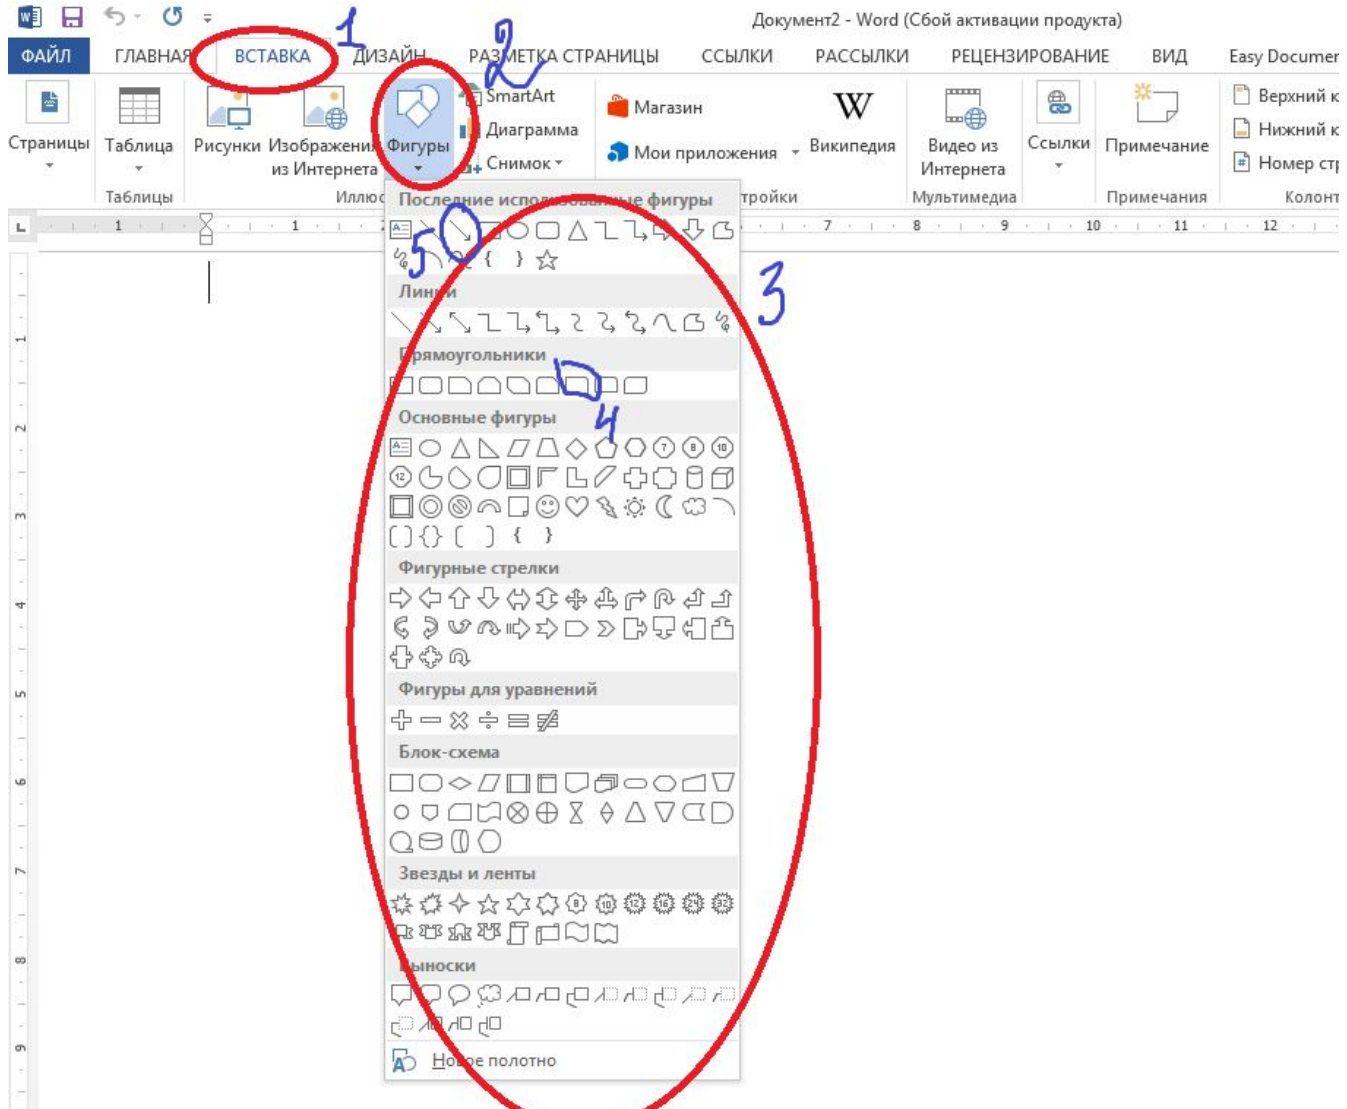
Документ2 - Word (Сбой активации продукта)

ФАЙЛ ГЛАВНАЯ ВСТАВКА ДИЗАЙН РАЗМЕТКА СТРАНИЦЫ ССЫЛКИ РАССЫЛКИ РЕЦЕНЗИРОВАНИЕ ВИД Easy Documer

1 2

Страницы Таблица Рисунки Изображения из Интернета Фигуры SmartArt Диаграмма Снимок Магазин Мои приложения Википедия Видео из Интернета Ссылки Примечание Верхний к Нижний к Номер стр

Таблицы Иллюс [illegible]тройки Мультимедиа Примечания Колонт

Последние использованные фигуры

5

Линии

3

Прямоугольники

4

Основные фигуры

Фигурные стрелки

Фигуры для уравнений

Блок-схема

Звезды и ленты

Выноски

Новое полотно

1 1 2 3 4 5 6 7 8 9 10 11 12

1 2 3 4 5 6 7 8 9